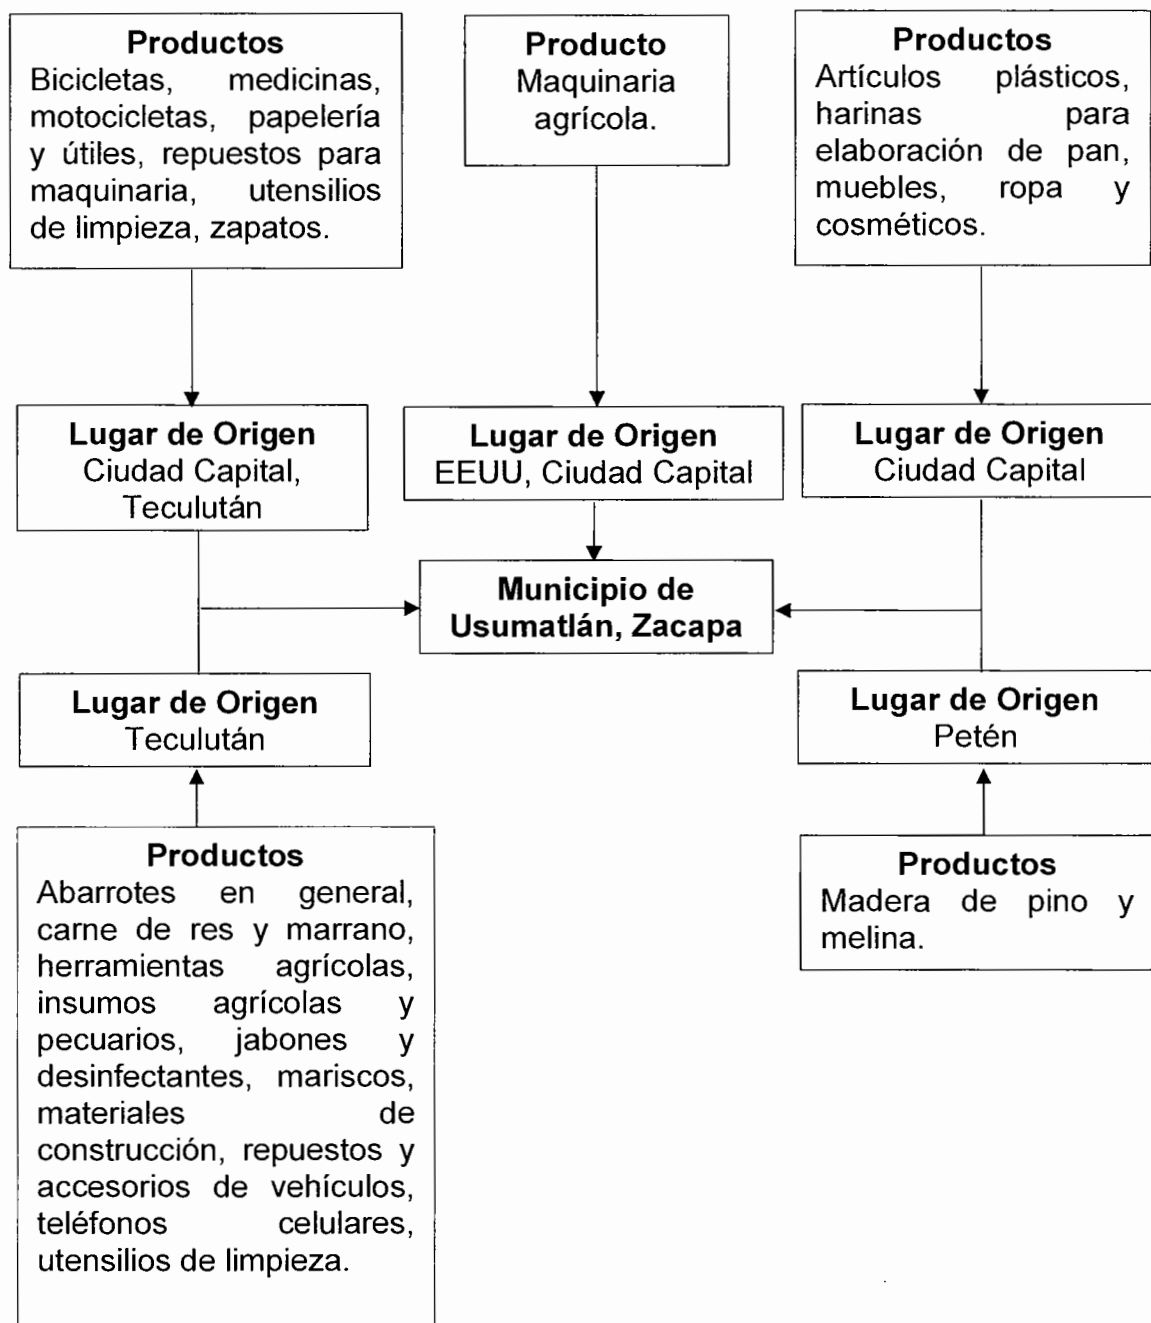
Productos
Bicicletas, medicinas, motocicletas, papelería y útiles, repuestos para maquinaria, utensilios de limpieza, zapatos.

Producto
Maquinaria agrícola.

Productos
Artículos plásticos, harinas para elaboración de pan, muebles, ropa y cosméticos.

Lugar de Origen
Ciudad Capital, Teculután

Lugar de Origen
EEUU, Ciudad Capital

Lugar de Origen
Ciudad Capital

Municipio de Usumatlán, Zacapa

Lugar de Origen
Teculután

Lugar de Origen
Petén

Productos
Abarrotes en general, carne de res y marrano, herramientas agrícolas, insumos agrícolas y pecuarios, jabones y desinfectantes, mariscos, materiales de construcción, repuestos y accesorios de vehículos, teléfonos celulares, utensilios de limpieza.

Productos
Madera de pino y melina.